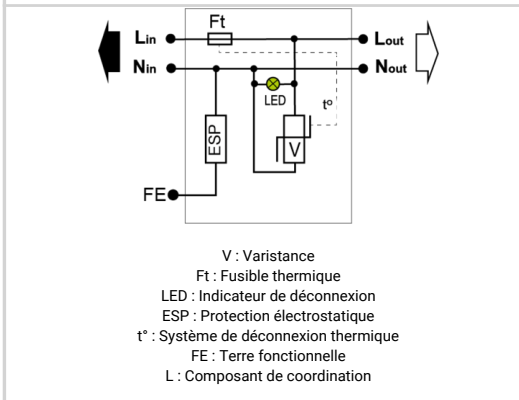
Ft
$L_{in}$
$N_{in}$
$L_{out}$
$N_{out}$
LED
t°
ESP
V
FE

V : Varistance
Ft : Fusible thermique
LED : Indicateur de déconnexion
ESP : Protection électrostatique
t° : Système de déconnexion thermique
FE : Terre fonctionnelle
L : Composant de coordination